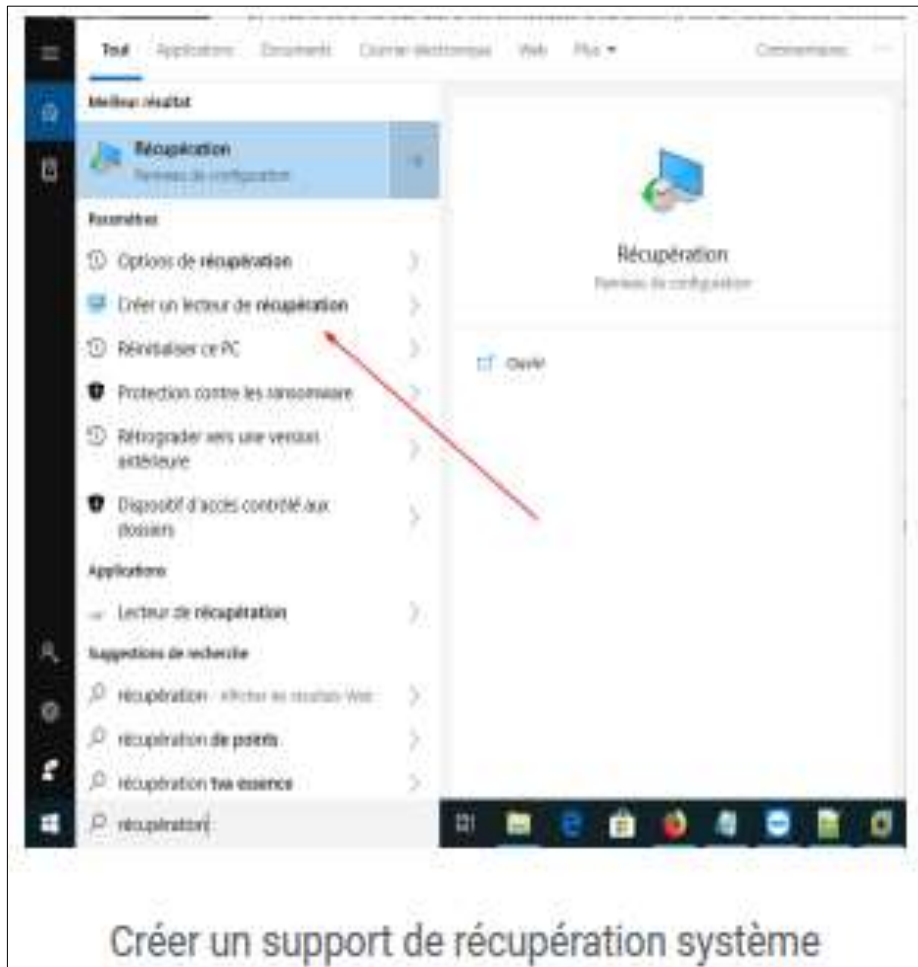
Tout Applications Documents Courrier électronique Web Plus ▾ Commentaires ···

Meilleur résultat

Récupération
Panneau de configuration

Paramètres

Options de récupération

Créer un lecteur de récupération

Réinitialiser ce PC

Protection contre les ransomware

Rétrograder vers une version antérieure

Dispositif d'accès contrôlé aux dossiers

Applications

Lecteur de récupération

Suggestions de recherche

Récupération - Afficher les résultats Web

récupération de points

récupération fwa essence

récupération

Récupération
Panneau de configuration

Ouvrir

Créer un support de récupération système